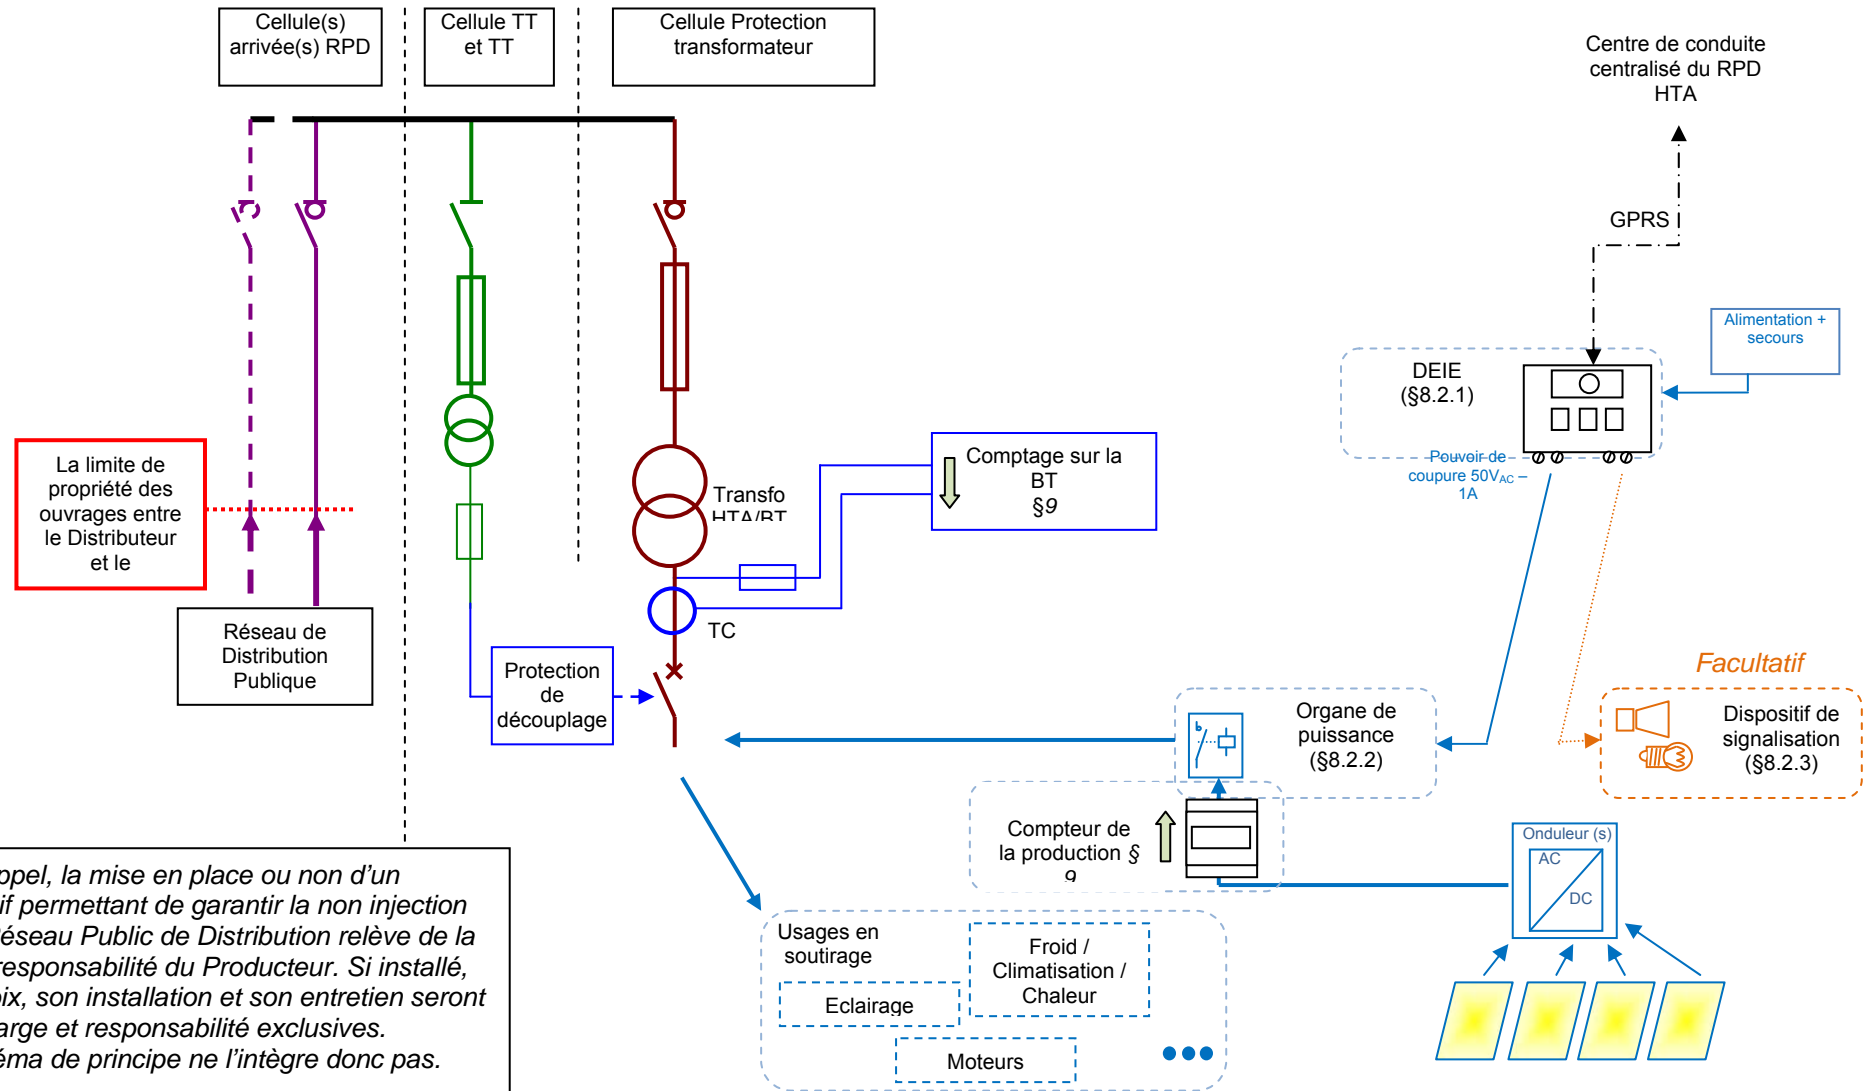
Cellule(s) arrivée(s) RPD

Cellule TT et TT

Cellule Protection transformateur

Centre de conduite centralisé du RPD HTA

GPRS

Alimentation + secours

DEIE (§8.2.1)

Pouvoir de coupure 50V$_{AC}$ – 1A

La limite de propriété des ouvrages entre le Distributeur et le

Réseau de Distribution Publique

Transfo HTA/BT

Comptage sur la BT §9

TC

Protection de découplage

Facultatif

Organe de puissance (§8.2.2)

Dispositif de signalisation (§8.2.3)

Compteur de la production § 9

Onduleur (s)

AC

DC

opel, la mise en place ou non d'un if permettant de garantir la non injection éseau Public de Distribution relève de la esponsabilité du Producteur. Si installé, ix, son installation et son entretien seront arge et responsabilité exclusives. éma de principe ne l'intègre donc pas.

Usages en soutirage

Froid / Climatisation / Chaleur

Eclairage

Moteurs